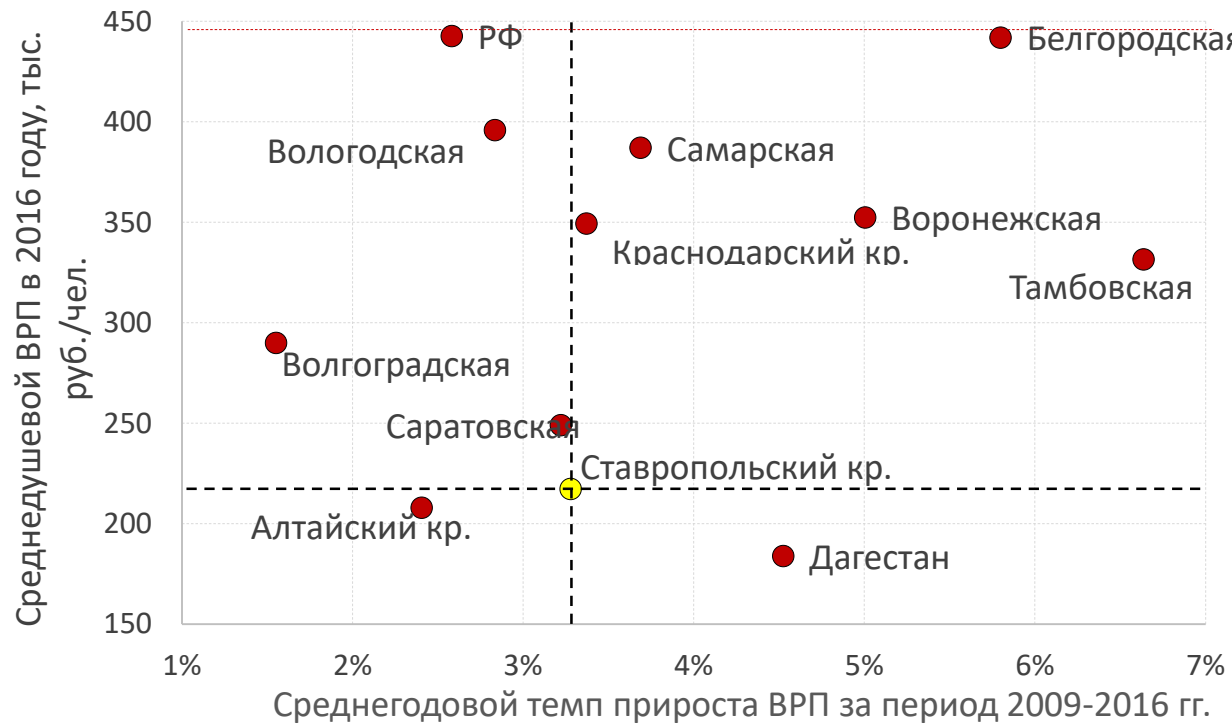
Среднедушевой ВРП в 2016 году, тыс. руб./чел.

450
400
350
300
250
200
150

РФ
Белгородская
Вологодская
Самарская
Воронежская
Краснодарский кр.
Тамбовская
Волгоградская
Саратовская
Ставропольский кр.
Алтайский кр.
Дагестан

1%
2%
3%
4%
5%
6%
7%

Среднегодовой темп прироста ВРП за период 2009-2016 гг.